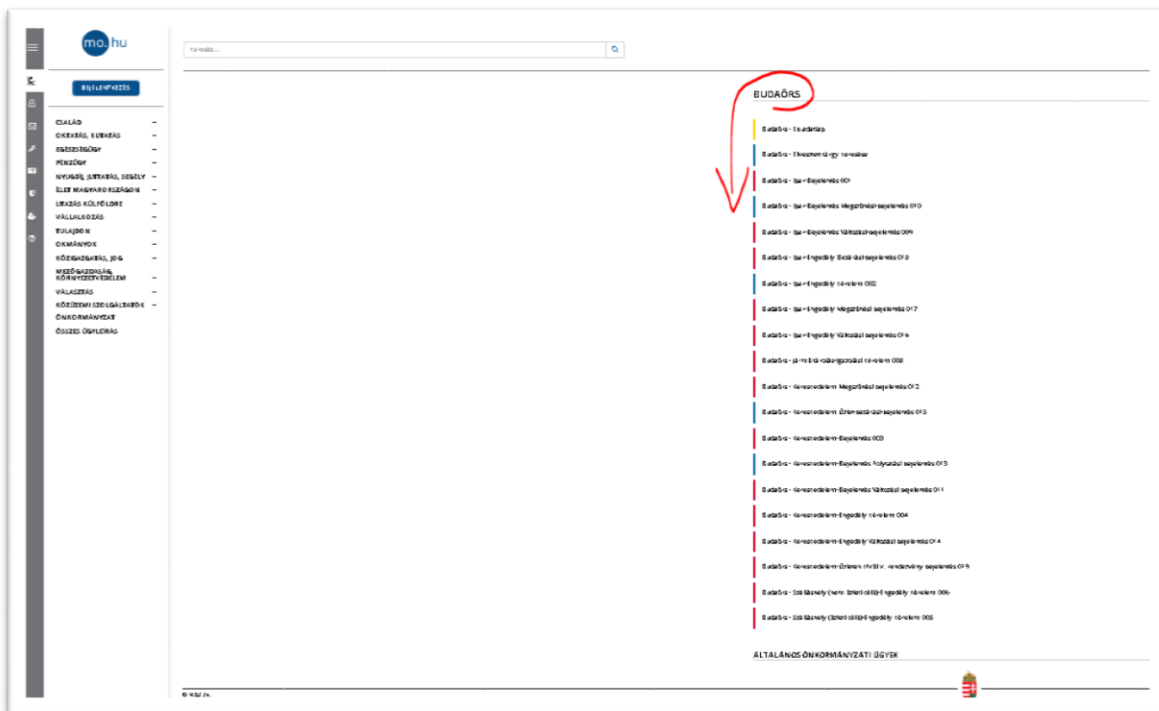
mo.hu

BEJELENTKEZÉS

CSALÁD
OKTATÁS, KUTATÁS
EGÉSZSÉGÜGY
PÉNZÜGY
NYUGDÍJ, JUTTATÁS, SEGÉLY
ÉLET MAGYARORSZÁGON
UTAZÁS KÜLFÖLDRE
VÁLLALKOZÁS
TULAJDON
OKMÁNYOK
KÖZIGAZGATÁS, JOG
MEZŐGAZDASÁG, KÖRNYEZETVÉDELEM
VÁLASZTÁS
KÖZÜZEMI SZOLGÁLTATÓK
ÖNKORMÁNYZAT
ÖSSZES ÜGYLEÍRÁS

Keresés...

BUDAÖRS

Budaörs - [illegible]
Budaörs - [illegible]
Budaörs - Ipar-Bejelentés 001
Budaörs - Ipar-Bejelentés Megszűnési bejelentés 010
Budaörs - Ipar-Bejelentés Változási bejelentés 009
Budaörs - Ipar-Engedély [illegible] bejelentés 018
Budaörs - Ipar-Engedély kérelem 002
Budaörs - Ipar-Engedély Megszűnési bejelentés 017
Budaörs - Ipar-Engedély Változási bejelentés 016
Budaörs - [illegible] kérelem 008
Budaörs - Kereskedelem Megszűnési bejelentés 012
Budaörs - Kereskedelem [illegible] bejelentés 015
Budaörs - Kereskedelem-Bejelentés 003
Budaörs - Kereskedelem-Bejelentés Folytatási bejelentés 013
Budaörs - Kereskedelem-Bejelentés Változási bejelentés 011
Budaörs - Kereskedelem-Engedély kérelem 004
Budaörs - Kereskedelem-Engedély Változási bejelentés 014
Budaörs - Kereskedelem-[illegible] bejelentés 019
Budaörs - Szálláshely (nem üzleti célú)-Engedély kérelem 006
Budaörs - Szálláshely (üzleti célú)-Engedély kérelem 005

ÁLTALÁNOS ÖNKORMÁNYZATI ÜGYEK

© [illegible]